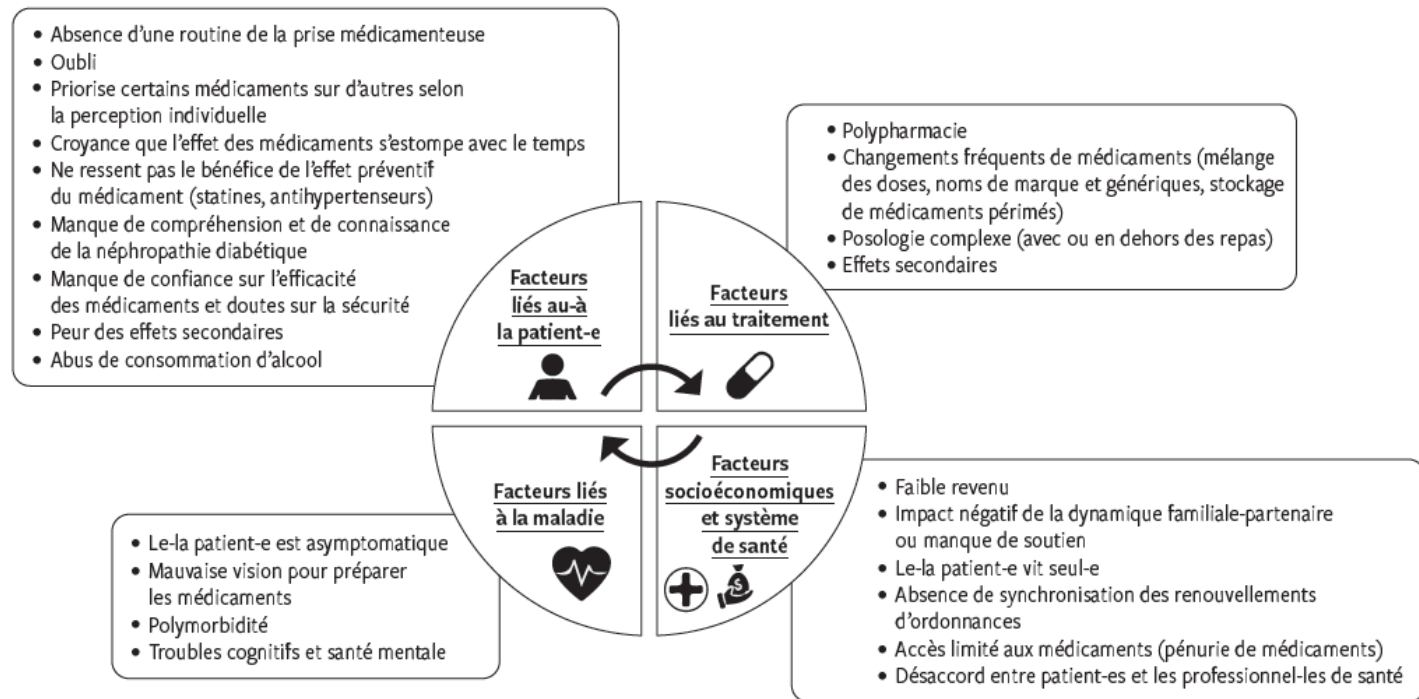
• Absence d'une routine de la prise médicamenteuse
• Oubli
• Priorise certains médicaments sur d'autres selon la perception individuelle
• Croyance que l'effet des médicaments s'estompe avec le temps
• Ne ressent pas le bénéfice de l'effet préventif du médicament (statines, antihypertenseurs)
• Manque de compréhension et de connaissance de la néphropathie diabétique
• Manque de confiance sur l'efficacité des médicaments et doutes sur la sécurité
• Peur des effets secondaires
• Abus de consommation d'alcool

• Polypharmacie
• Changements fréquents de médicaments (mélange des doses, noms de marque et génériques, stockage de médicaments périmés)
• Posologie complexe (avec ou en dehors des repas)
• Effets secondaires

Facteurs liés au-à la patient-e

Facteurs liés au traitement

Facteurs liés à la maladie

Facteurs socioéconomiques et système de santé

• Faible revenu
• Impact négatif de la dynamique familiale-partenaire ou manque de soutien
• Le-la patient-e vit seul-e
• Absence de synchronisation des renouvellements d'ordonnances
• Accès limité aux médicaments (pénurie de médicaments)
• Désaccord entre patient-es et les professionnel-les de santé

• Le-la patient-e est asymptomatique
• Mauvaise vision pour préparer les médicaments
• Polymorbidité
• Troubles cognitifs et santé mentale